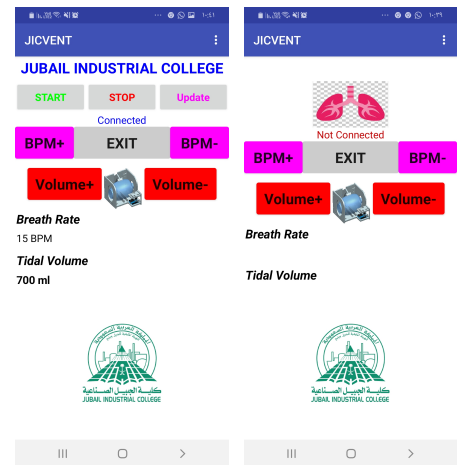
١٠:٤١

JICVENT

JUBAIL INDUSTRIAL COLLEGE

START STOP Update

Connected

BPM+ EXIT BPM-

Volume+ Volume-

Breath Rate

15 BPM

Tidal Volume

700 ml

كلية الجبيل الصناعية

JUBAIL INDUSTRIAL COLLEGE

١٠:٣٩

JICVENT

Not Connected

BPM+ EXIT BPM-

Volume+ Volume-

Breath Rate

Tidal Volume

كلية الجبيل الصناعية

JUBAIL INDUSTRIAL COLLEGE